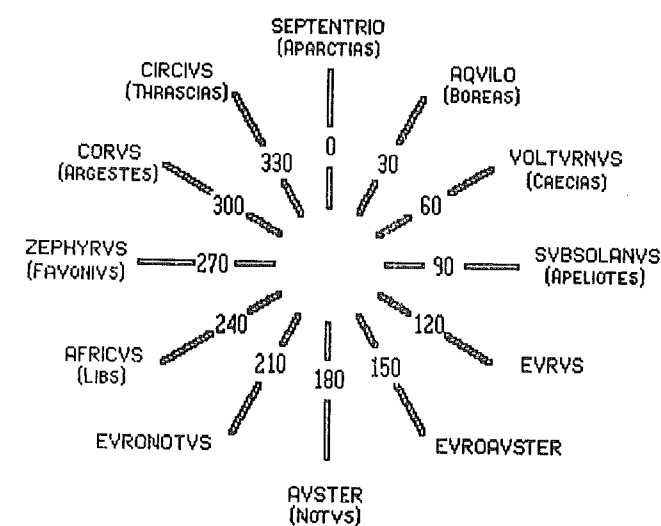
SEPTENTRIO
(APARCTIAS)

AQVILO
(BOREAS)

CIRCIVS
(THRASCIAS)

0

330

30

CORVS
(ARGESTES)

VOLTVRNVS
(CAECIAS)

300

60

ZEPHYRVS
(FAVONIVS)

270

90

SVBSOLANVS
(APELIOTES)

240

120

AFRICVS
(LIBS)

EVRVS

210

180

150

EVRONOTVS

EVROAVSTER

AVSTER
(NOTVS)